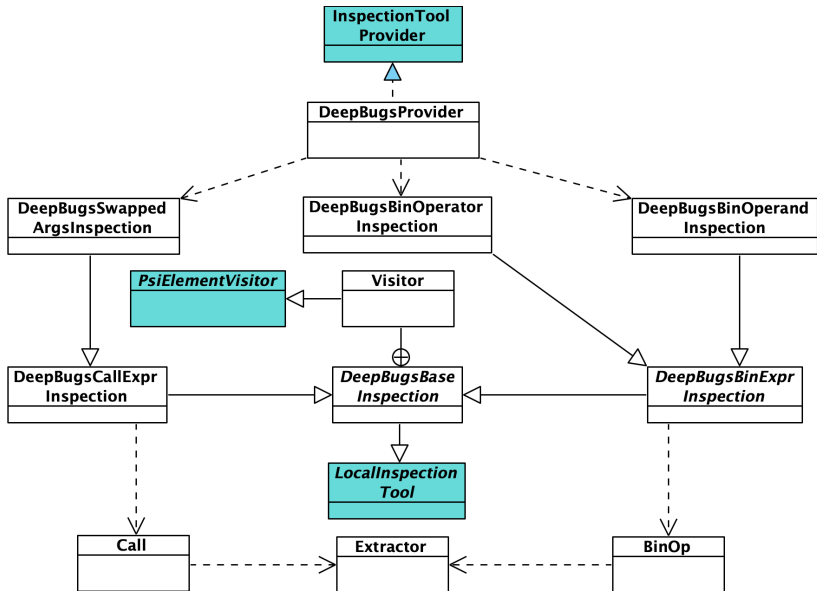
InspectionTool Provider

DeepBugsProvider

DeepBugsSwapped ArgsInspection

DeepBugsBinOperator Inspection

DeepBugsBinOperand Inspection

PsiElementVisitor

Visitor

DeepBugsCallExpr Inspection

DeepBugsBase Inspection

DeepBugsBinExpr Inspection

LocalInspection Tool

Call

Extractor

BinOp